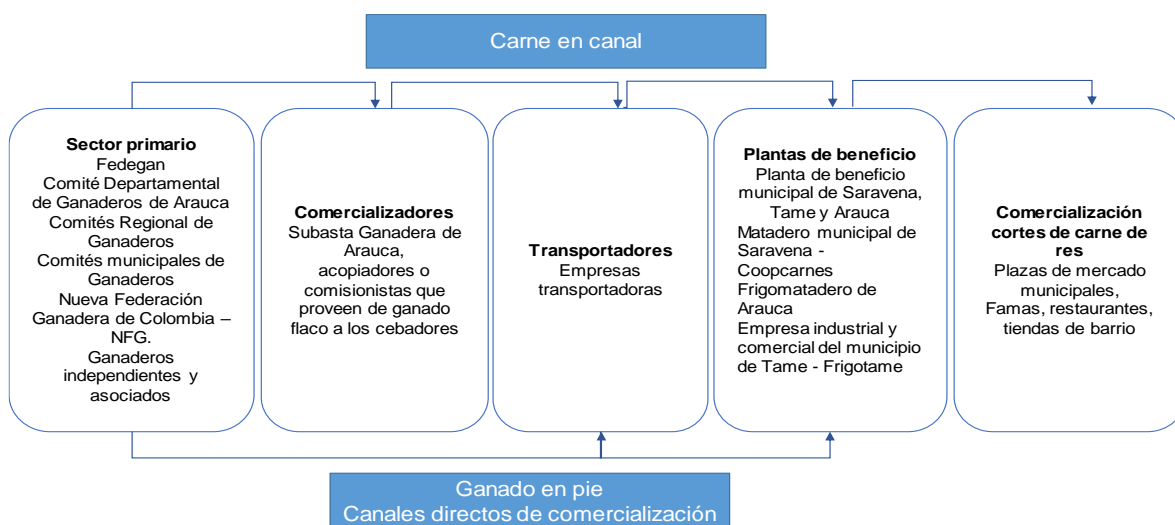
Carne en canal

**Sector primario**
Fedegan
Comité Departamental de Ganaderos de Arauca
Comités Regional de Ganaderos
Comités municipales de Ganaderos
Nueva Federación Ganadera de Colombia – NFG.
Ganaderos independientes y asociados

**Comercializadores**
Subasta Ganadera de Arauca, acopiadores o comisionistas que proveen de ganado flaco a los cebadores

**Transportadores**
Empresas transportadoras

**Plantas de beneficio**
Planta de beneficio municipal de Saravena, Tame y Arauca
Matadero municipal de Saravena - Coopcarnes
Frigomatadero de Arauca
Empresa industrial y comercial del municipio de Tame - Frigotame

**Comercialización cortes de carne de res**
Plazas de mercado municipales, Famas, restaurantes, tiendas de barrio

Ganado en pie
Canales directos de comercialización